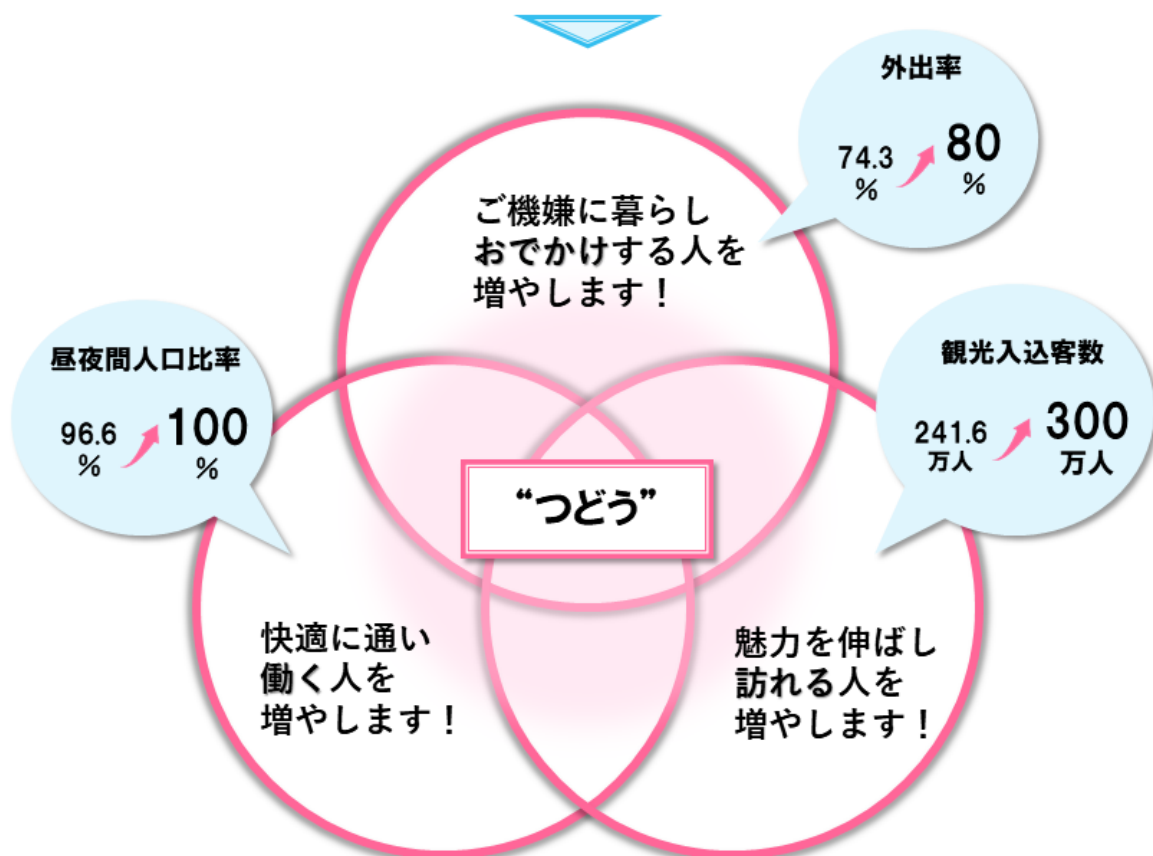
外出率

74.3 % 80 %

ご機嫌に暮らし
おでかけする人を
増やします！

昼夜間人口比率

96.6 % 100 %

観光入込客数

241.6 万人 300 万人

“つどう”

快適に通い
働く人を
増やします！

魅力を伸ばし
訪れる人を
増やします！